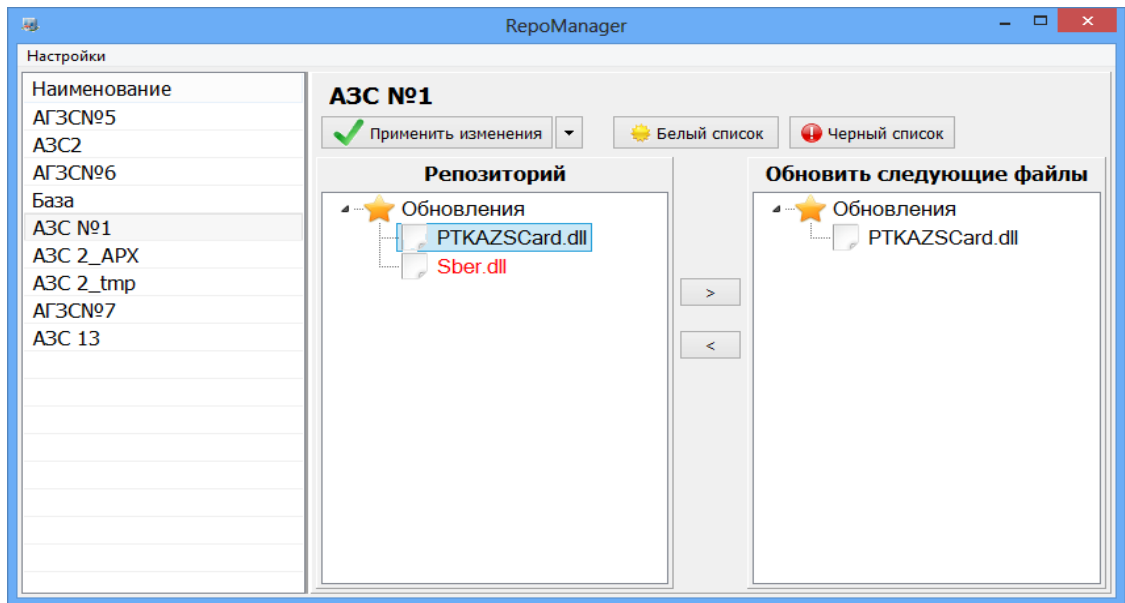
RepoManager

Настройки

Наименование
АГЗС№5
АЗС2
АГЗС№6
База
АЗС №1
АЗС 2_АРХ
АЗС 2_tmp
АГЗС№7
АЗС 13

АЗС №1

Применить изменения

Белый список

Черный список

Репозиторий

Обновления
PTKAZSCard.dll
Sber.dll

>

<

Обновить следующие файлы

Обновления
PTKAZSCard.dll